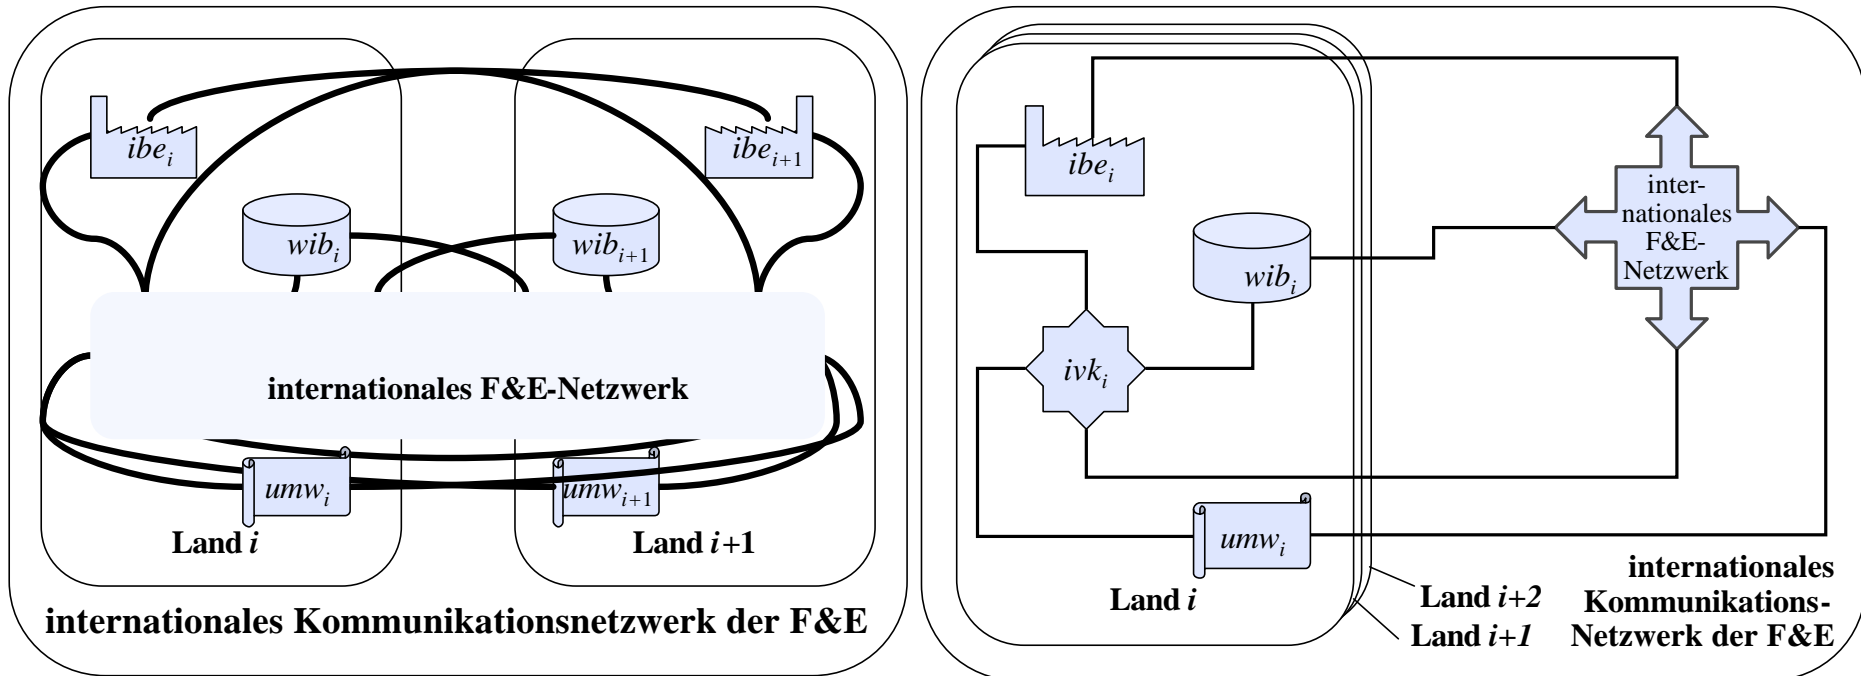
$ibe_i$

$ibe_{i+1}$

$wib_i$

$wib_{i+1}$

internationales F&E-Netzwerk

$umw_i$

$umw_{i+1}$

Land $i$

Land $i$+1

internationales Kommunikationsnetzwerk der F&E

$ibe_i$

internationales F&E-Netzwerk

$wib_i$

$ivk_i$

$umw_i$

Land $i$

Land $i$+2

Land $i$+1

internationales Kommunikations-Netzwerk der F&E